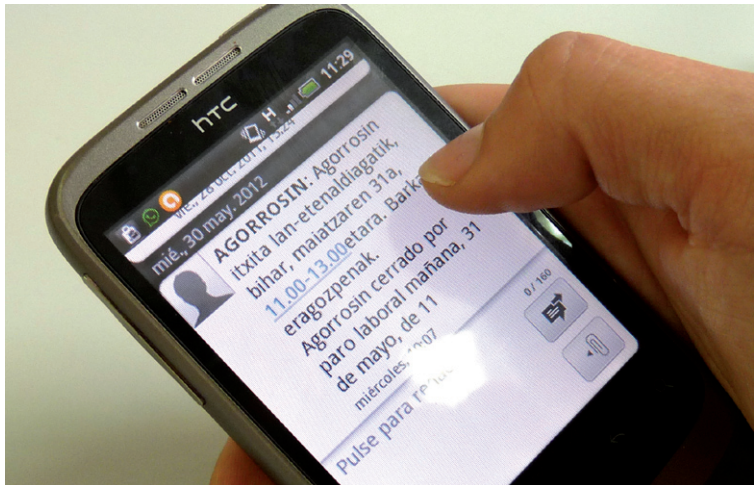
htc

H 11:29

vie., 28 oct. 2011, 15:24

mié., 30 may. 2012

AGORROSIN: Agorrosin itxita lan-etenaldiagatik, bihar, maiatzaren 31a, 11.00-13.00etara. Bark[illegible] eragozpenak. Agorrosin cerrado por paro laboral mañana, 31 de mayo, de 11

miércoles, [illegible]

0 / 160

Pulse para re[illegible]